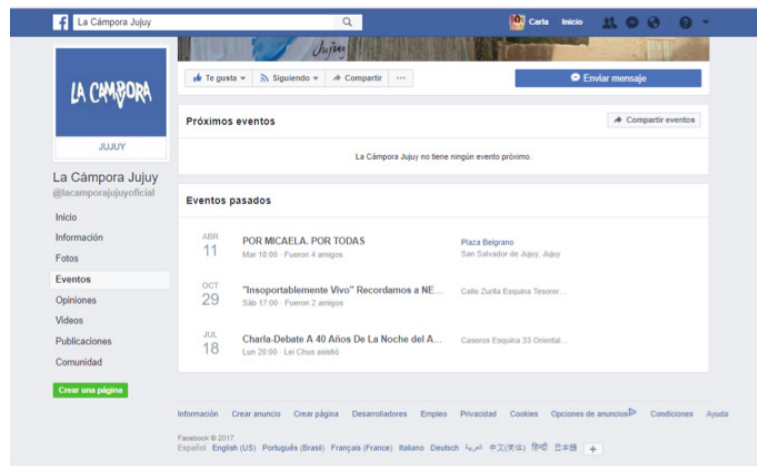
La Cámpora Jujuy

Carla Inicio

Jujuy

LA CAMPORA

JUJUY

La Cámpora Jujuy
@lacamporajujuyoficial

Inicio
Información
Fotos
Eventos
Opiniones
Videos
Publicaciones
Comunidad

Crear una página

Te gusta ▾ Siguiendo ▾ Compartir ···

Enviar mensaje

Próximos eventos

Compartir eventos

La Cámpora Jujuy no tiene ningún evento próximo.

Eventos pasados

ABR 11 POR MICAELA. POR TODAS
Mar 18:00 · Fueron 4 amigos
Plaza Belgrano
San Salvador de Jujuy, Jujuy

OCT 29 "Insoportablemente Vivo" Recordamos a NE...
Sáb 17:00 · Fueron 2 amigos
Calle Zurita Esquina Tesorer...

JUL 18 Charla-Debate A 40 Años De La Noche del A...
Lun 20:00 · Lei Chus asistió
Caseros Esquina 33 Oriental...

Información Crear anuncio Crear página Desarrolladores Empleo Privacidad Cookies Opciones de anuncios Condiciones Ayuda

Facebook © 2017
Español English (US) Português (Brasil) Français (France) Italiano Deutsch العربية 中文(简体) हिन्दी 日本語 +